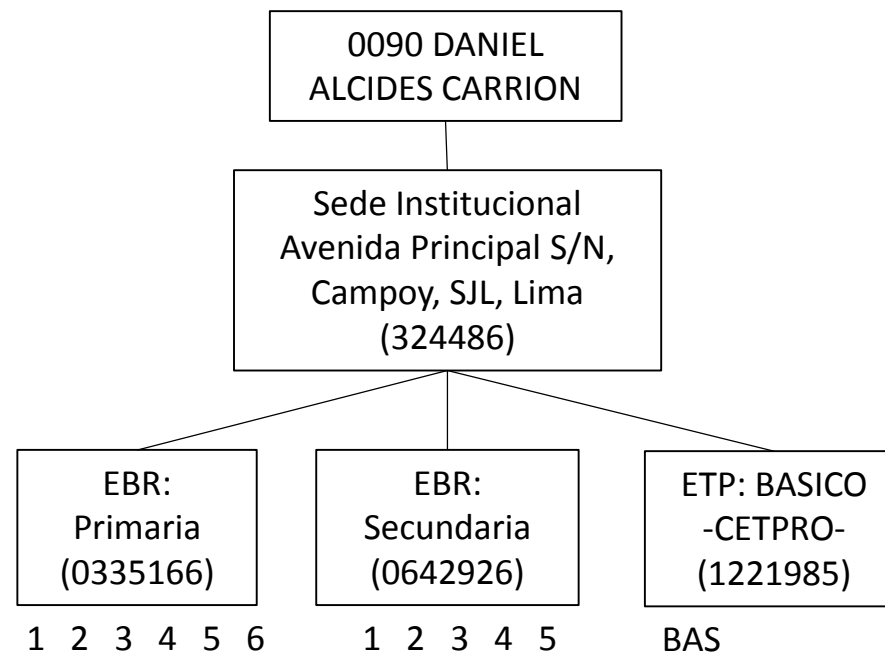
0090 DANIEL ALCIDES CARRION

Sede Institucional Avenida Principal S/N, Campoy, SJL, Lima (324486)

EBR: Primaria (0335166)

1 2 3 4 5 6

EBR: Secundaria (0642926)

1 2 3 4 5

ETP: BASICO -CETPRO- (1221985)

BAS